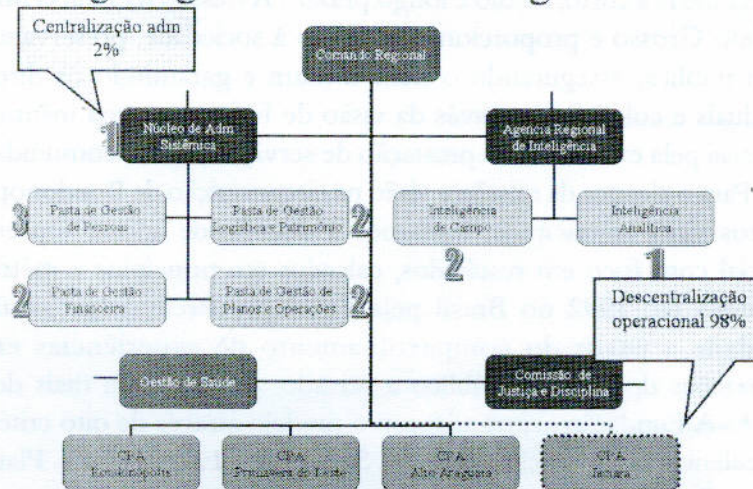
Centralização adm 2%

Comando Regional

1 Núcleo de Adm Sistêmica

Agência Regional de Inteligência

3 Pasta de Gestão de Pessoas

Pasta de Gestão Logística e Patrimônio 2

Inteligência de Campo

Inteligência Analítica

2

1

2 Pasta de Gestão Financeira

Pasta de Gestão de Planos e Operações 2

Descentralização operacional 98%

Gestão de Saúde

Comissão de Justiça e Disciplina

CPA Rondonópolis

CPA Primavera do Leste

CPA Alto Araguaia

CPA Jaciara